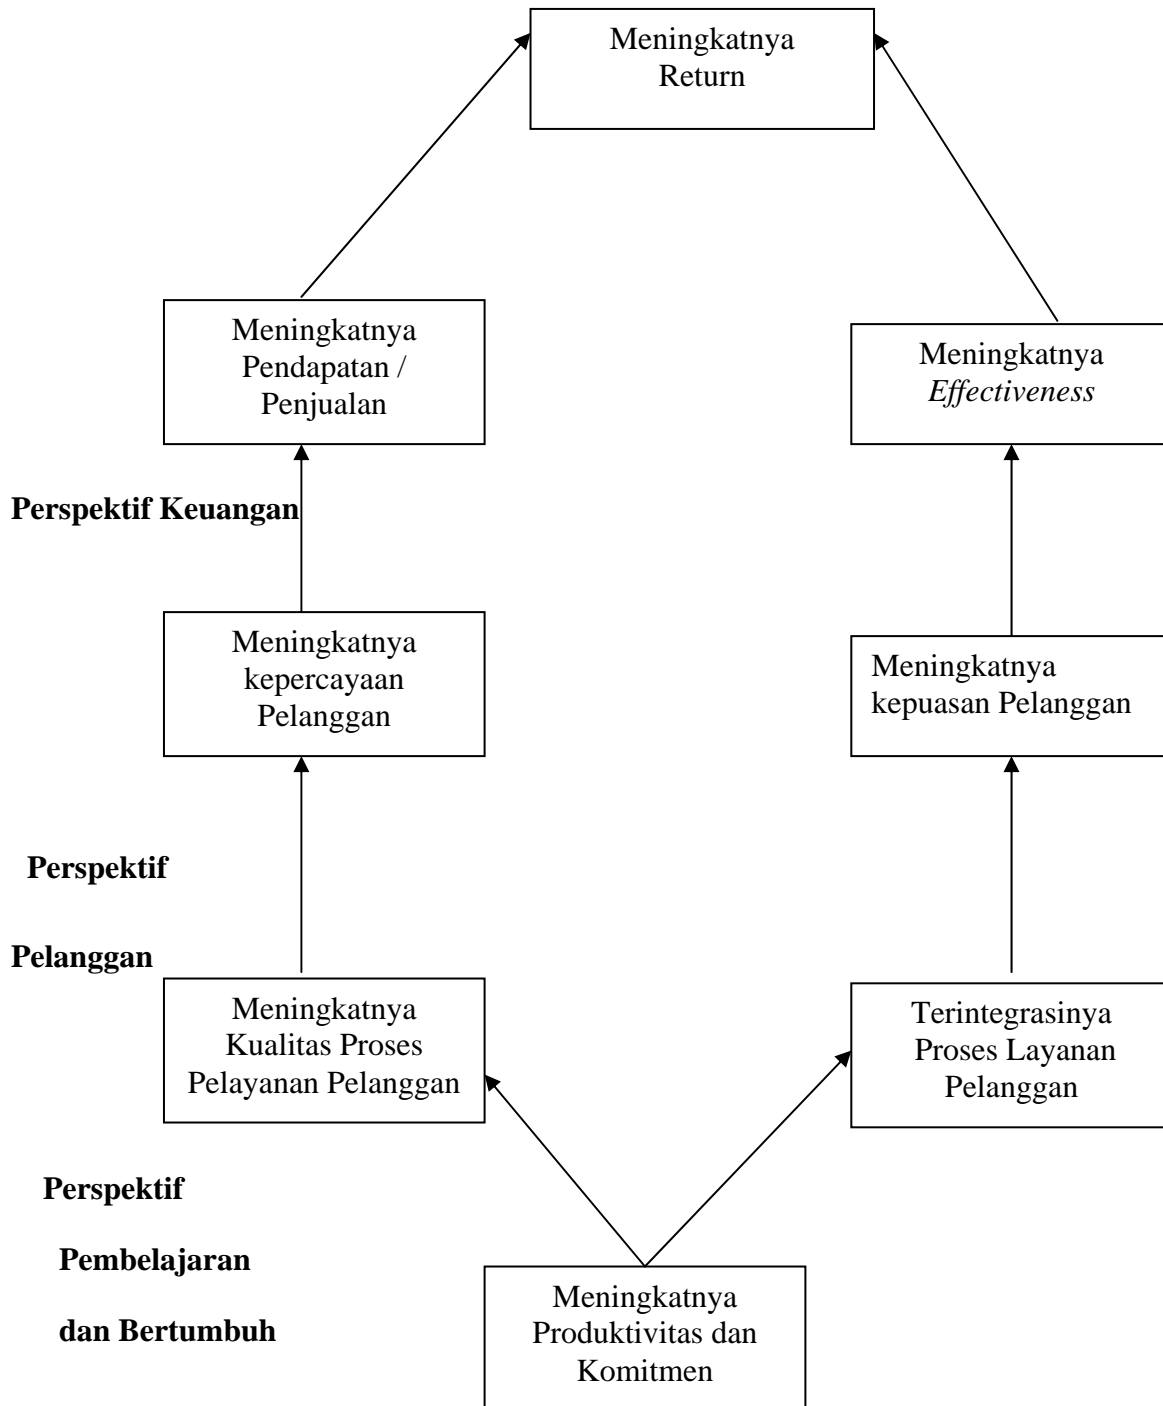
Meningkatnya Return

Meningkatnya Pendapatan / Penjualan

Meningkatnya *Effectiveness*

**Perspektif Keuangan**

Meningkatnya kepercayaan Pelanggan

Meningkatnya kepuasan Pelanggan

**Perspektif**

**Pelanggan**

Meningkatnya Kualitas Proses Pelayanan Pelanggan

Terintegrasinya Proses Layanan Pelanggan

**Perspektif**

**Pembelajaran**

**dan Bertumbuh**

Meningkatnya Produktivitas dan Komitmen